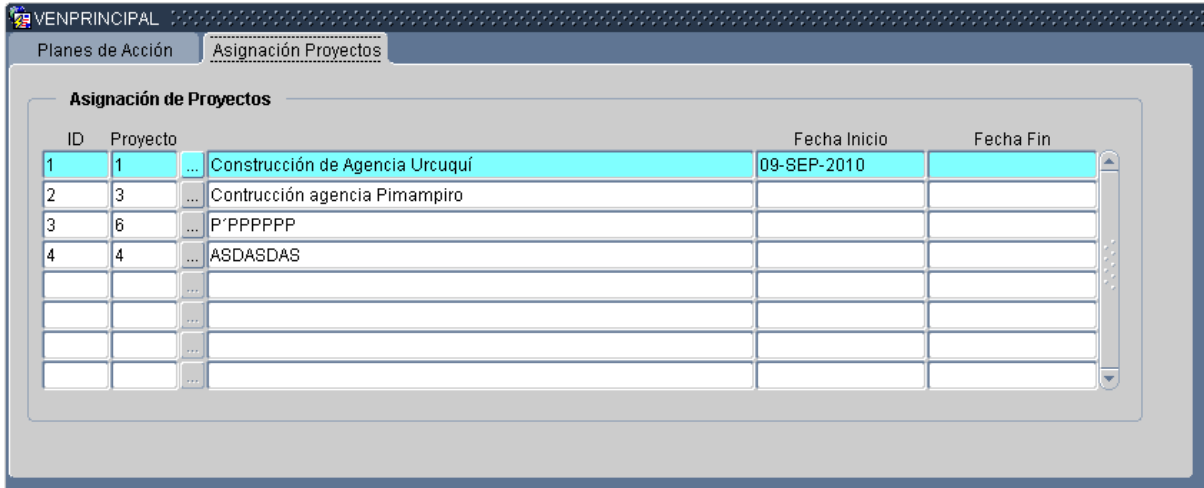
VENPRINCIPAL

Planes de Acción | Asignación Proyectos

Asignación de Proyectos

| ID | Proyecto | | | Fecha Inicio | Fecha Fin |
|---|---|---|---|---|---|
| 1 | 1 | ... | Construcción de Agencia Urcuquí | 09-SEP-2010 | |
| 2 | 3 | ... | Contrucción agencia Pimampiro | | |
| 3 | 6 | ... | P´PPPPPP | | |
| 4 | 4 | ... | ASDASDAS | | |
| | | ... | | | |
| | | ... | | | |
| | | ... | | | |
| | | ... | | | |